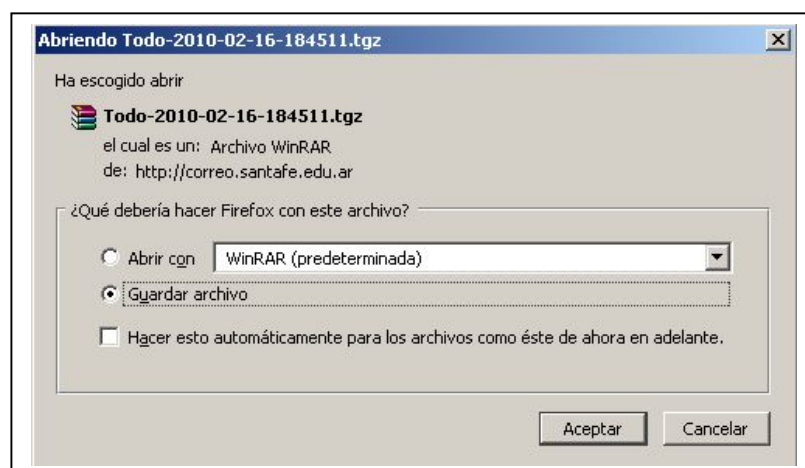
Abriendo Todo-2010-02-16-184511.tgz

Ha escogido abrir

Todo-2010-02-16-184511.tgz

el cual es un: Archivo WinRAR

de: http://correo.santafe.edu.ar

¿Qué debería hacer Firefox con este archivo?

Abrir con WinRAR (predeterminada)

Guardar archivo

Hacer esto automáticamente para los archivos como éste de ahora en adelante.

Aceptar Cancelar